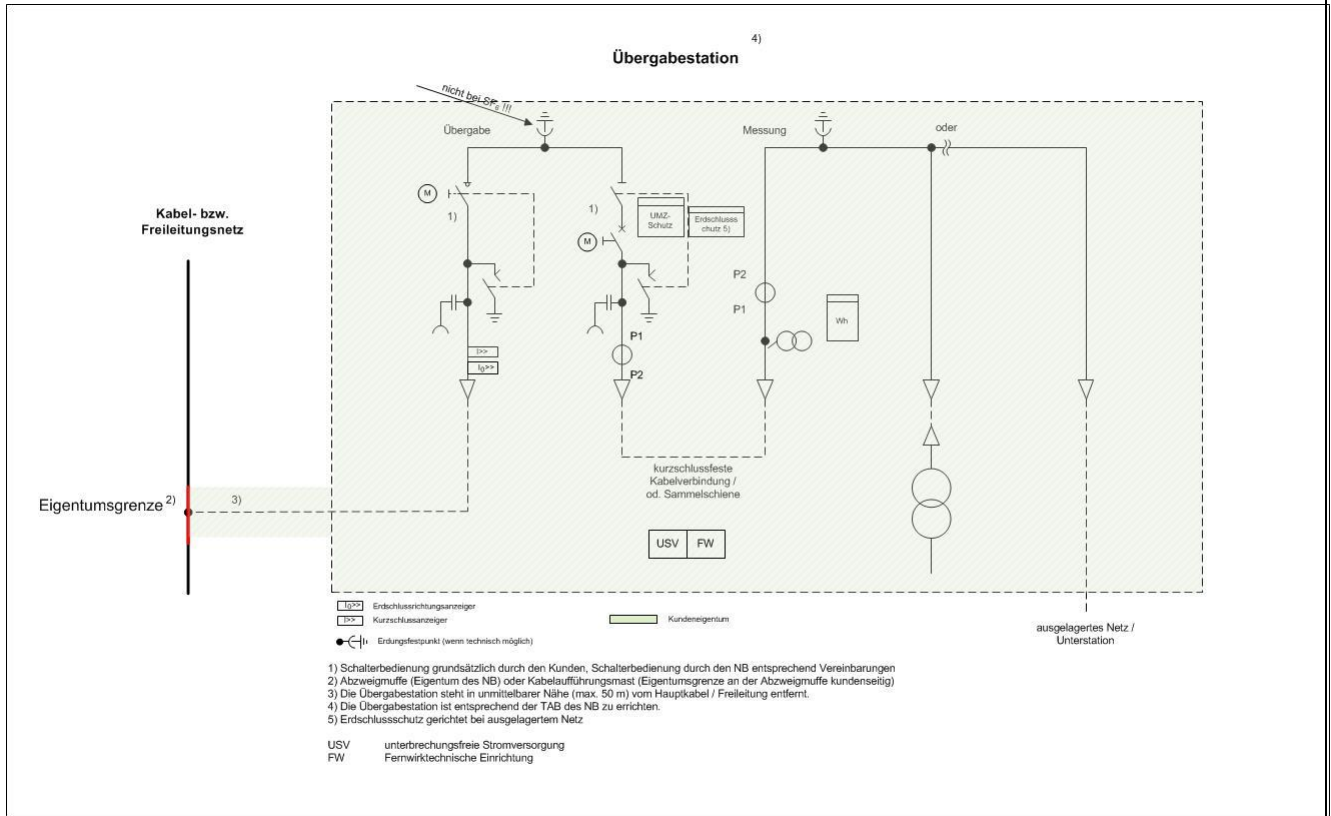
Übergabestation 4)

nicht bei SF6 !!!

Übergabe

Messung

oder

Kabel- bzw. Freileitungsnetz

M

1)

1)

UMZ-Schutz

Erdschluss schutz 5)

M

P2

P1

Wh

I>>

I0>>

P1

P2

kurzschlussfeste Kabelverbindung / od. Sammelschiene

Eigentumsgrenze 2)

3)

USV

FW

I0>> Erdschlussrichtungsanzeiger

I>> Kurzschlussanzeiger

Erdungsfestpunkt (wenn technisch möglich)

Kundeneigentum

ausgelagertes Netz / Unterstation

1) Schalterbedienung grundsätzlich durch den Kunden, Schalterbedienung durch den NB entsprechend Vereinbarungen
2) Abzweigmuffe (Eigentum des NB) oder Kabelaufführungsmast (Eigentumsgrenze an der Abzweigmuffe kundenseitig)
3) Die Übergabestation steht in unmittelbarer Nähe (max. 50 m) vom Hauptkabel / Freileitung entfernt.
4) Die Übergabestation ist entsprechend der TAB des NB zu errichten.
5) Erdschlussschutz gerichtet bei ausgelagertem Netz

USV unterbrechungsfreie Stromversorgung
FW Fernwirktechnische Einrichtung